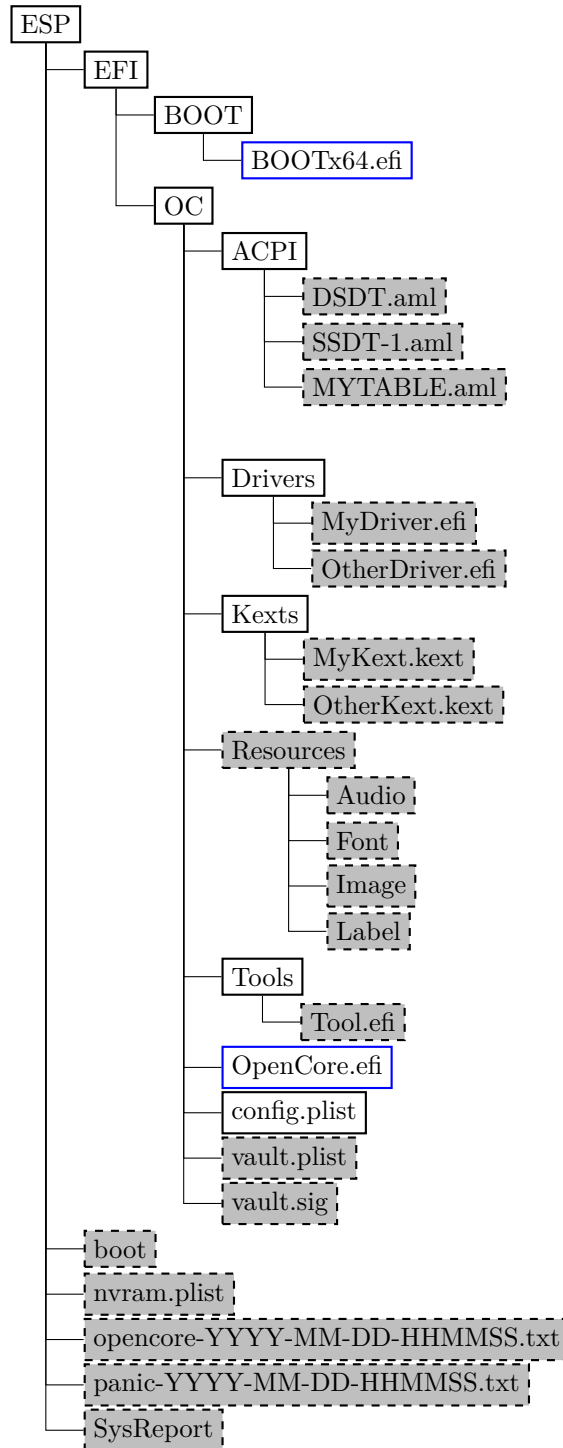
ESP
EFI
BOOT
BOOTx64.efi
OC
ACPI
DSDT.aml
SSDT-1.aml
MYTABLE.aml
Drivers
MyDriver.efi
OtherDriver.efi
Kexts
MyKext.kext
OtherKext.kext
Resources
Audio
Font
Image
Label
Tools
Tool.efi
OpenCore.efi
config.plist
vault.plist
vault.sig
boot
nvram.plist
opencore-YYYY-MM-DD-HHMMSS.txt
panic-YYYY-MM-DD-HHMMSS.txt
SysReport